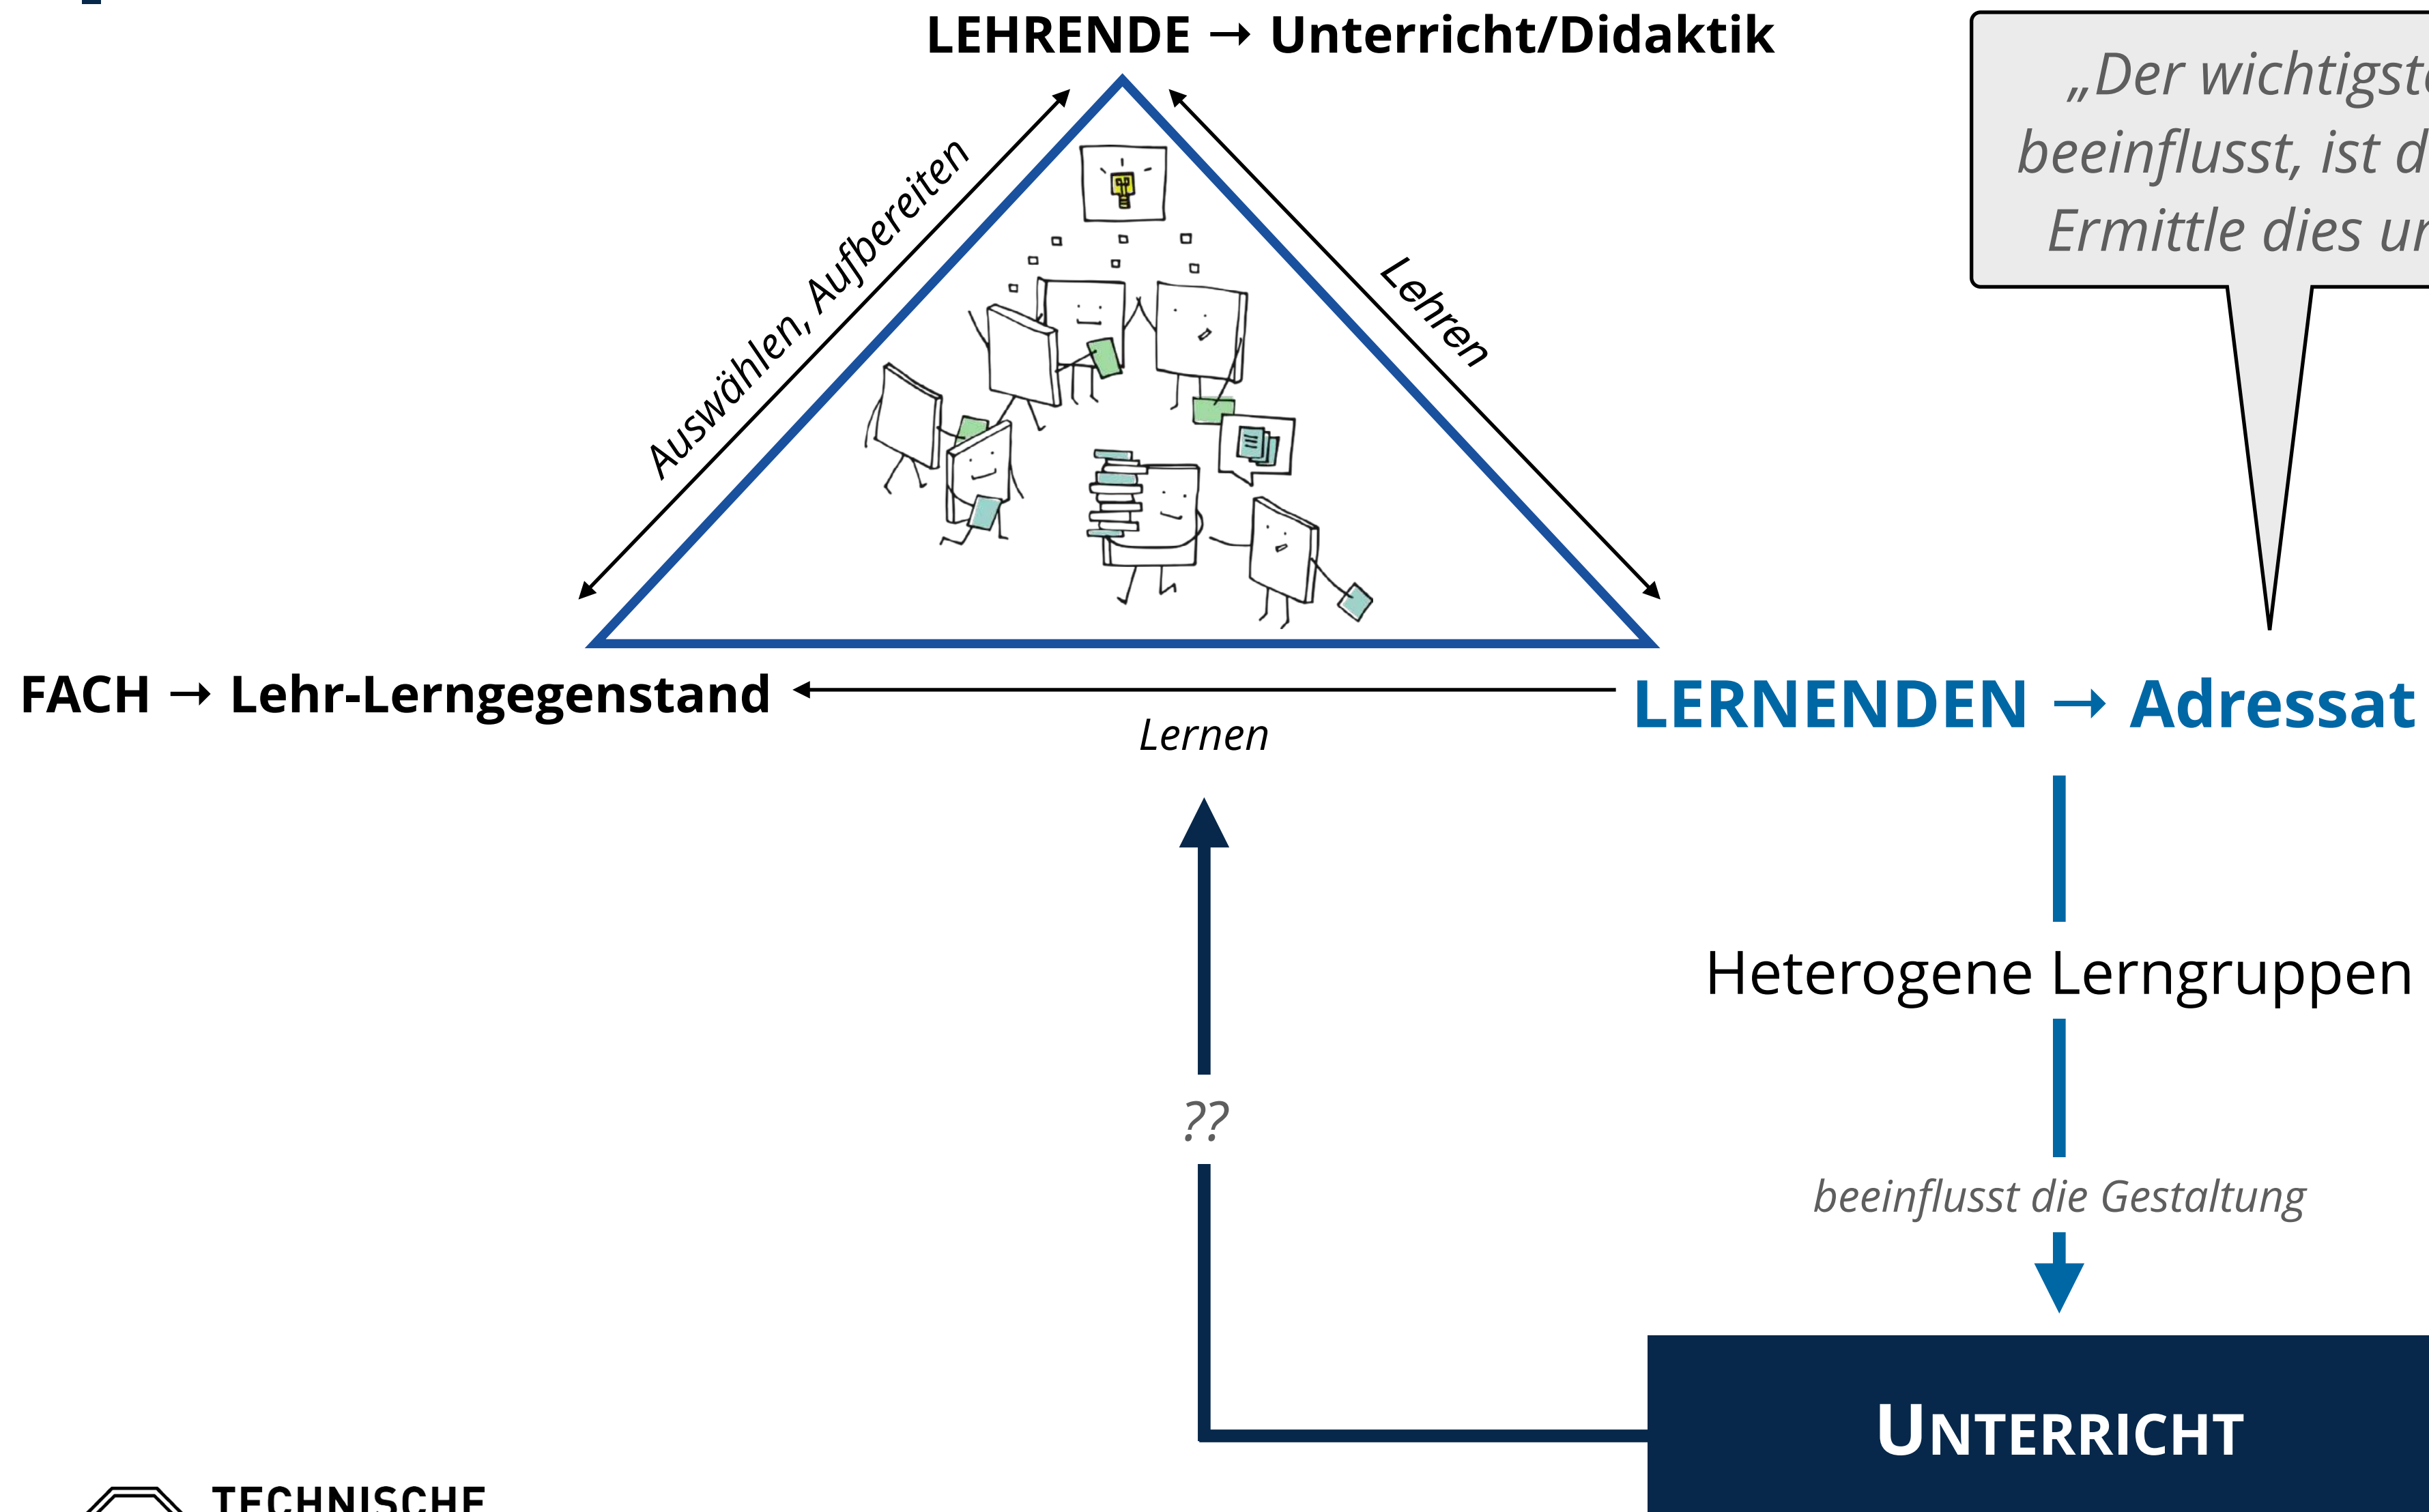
LEHRENDE → Unterricht/Didaktik

„Der wichtigst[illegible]
beeinflusst, ist d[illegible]
Ermittle dies u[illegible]

Auswählen, Aufbereiten

Lehren

FACH → Lehr-Lerngegenstand

Lernen

LERNENDEN → Adressat

Heterogene Lerngruppen

beeinflusst die Gestaltung

??

UNTERRICHT

TECHNISCHE